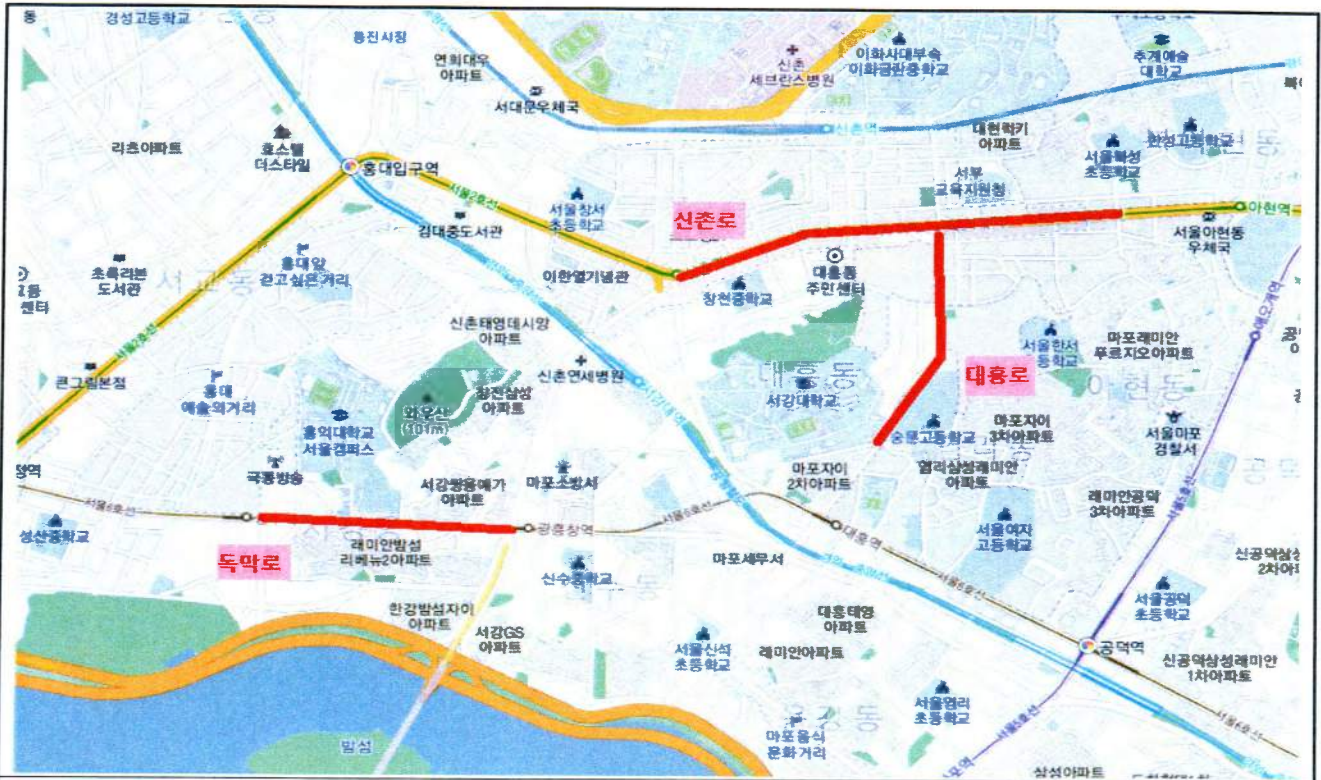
동
경성고등학교
홍진시장
연희대우아파트
서대문우체국
신촌세브란스병원
이화사대부속이화금란중학교
추계예술대학교
리츠아파트
호스텔더스타일
홍대입구역
신촌역
대현럭키아파트
한성고등학교
서울북성초등학교
서부교육지원청
서울창서초등학교
신촌로
아현역
김대중도서관
서울아현동우체국
홍대앞걷고싶은거리
초록리본도서관
이한열기념관
대흥동주민센터
창천중학교
서교동
신촌태영데시앙아파트
서울한서초등학교
마포래미안푸르지오아파트
큰그림본점
신촌연세병원
대흥로
홍대예술의거리
와우산(101m)
창전삼성아파트
대흥동
서강대학교
아현동
홍익대학교서울캠퍼스
숭문고등학교
마포자이3차아파트
서울마포경찰서
국통방송
마포자이2차아파트
염리삼성래미안아파트
서강쌍용예가아파트
마포소방서
래미안공덕3차아파트
광흥창역
대흥역
성산중학교
독막로
래미안밤섬리베뉴2아파트
마포세무서
서울여자고등학교
신수중학교
신공덕삼성2차아파트
한강밤섬자이아파트
서울공덕초등학교
서강GS아파트
대흥태영아파트
서울신석초등학교
래미안아파트
공덕역
신공덕삼성래미안1차아파트
서울염리초등학교
마포음식문화거리
밤섬
삼성아파트